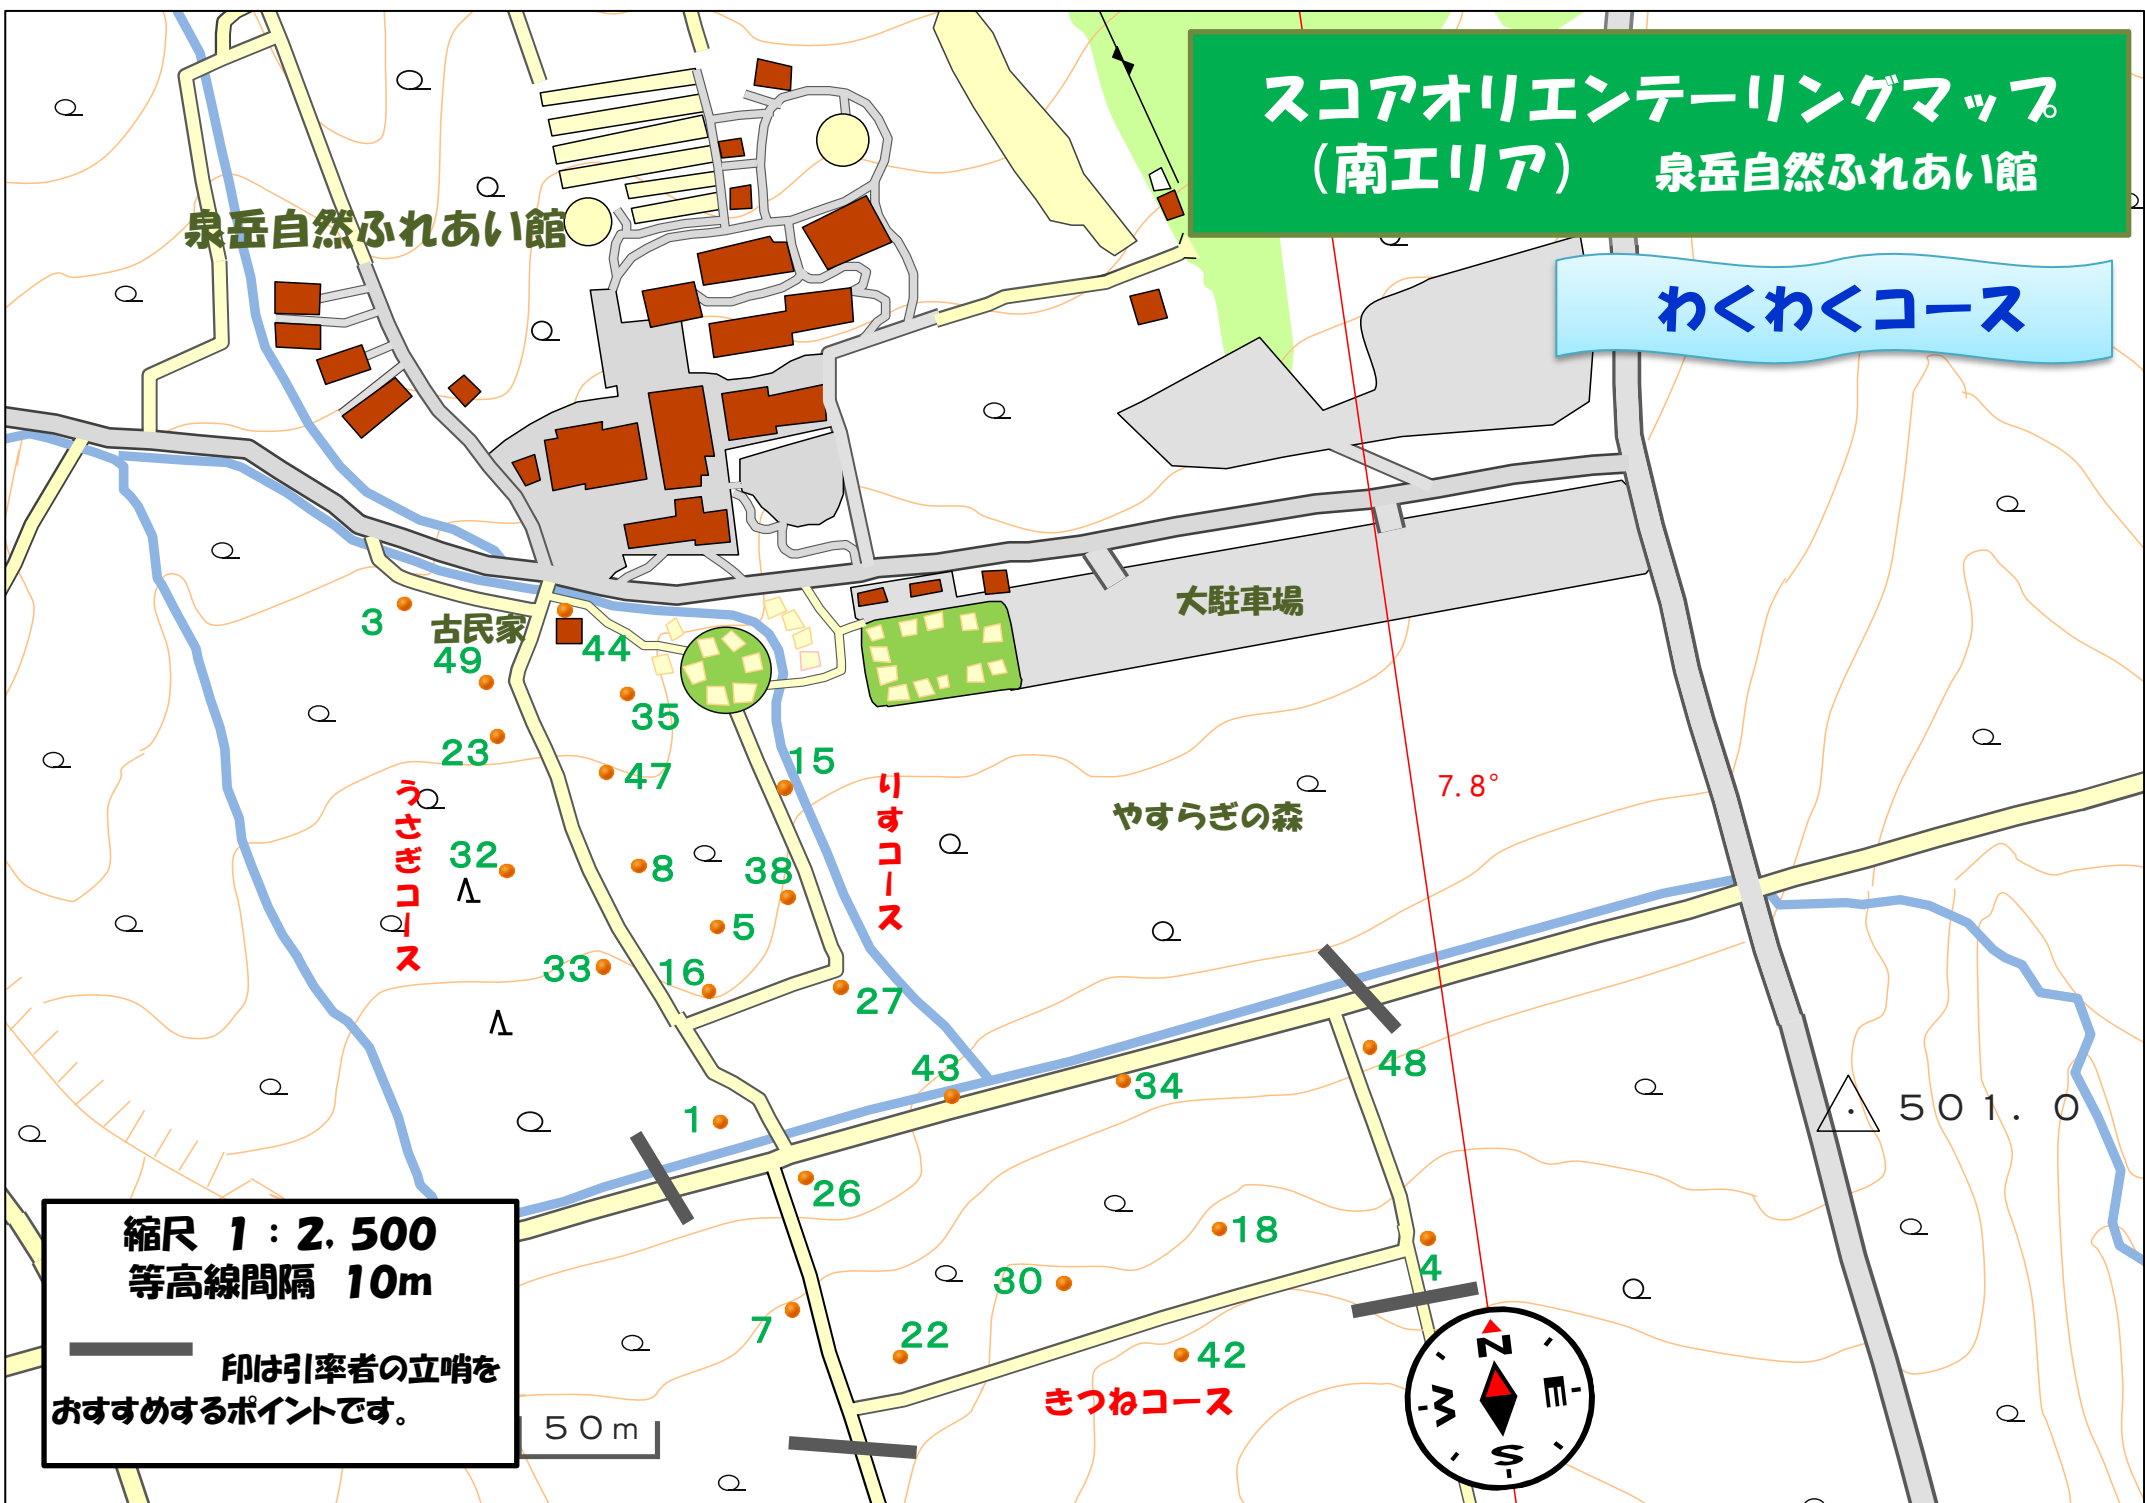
スコアオリエンテーリングマップ
（南エリア）　泉岳自然ふれあい館

わくわくコース

泉岳自然ふれあい館

大駐車場

古民家

3
49
44
35
23
47
15
32
8
38
5
33
16
27
43
34
48
1
26
18
30
4
7
22
42

うさぎコース

りすコース

やすらぎの森

7.8°

きつねコース

501.0

縮尺　1：2,500
等高線間隔　10m

印は引率者の立哨をおすすめするポイントです。

50m

N
E
S
W